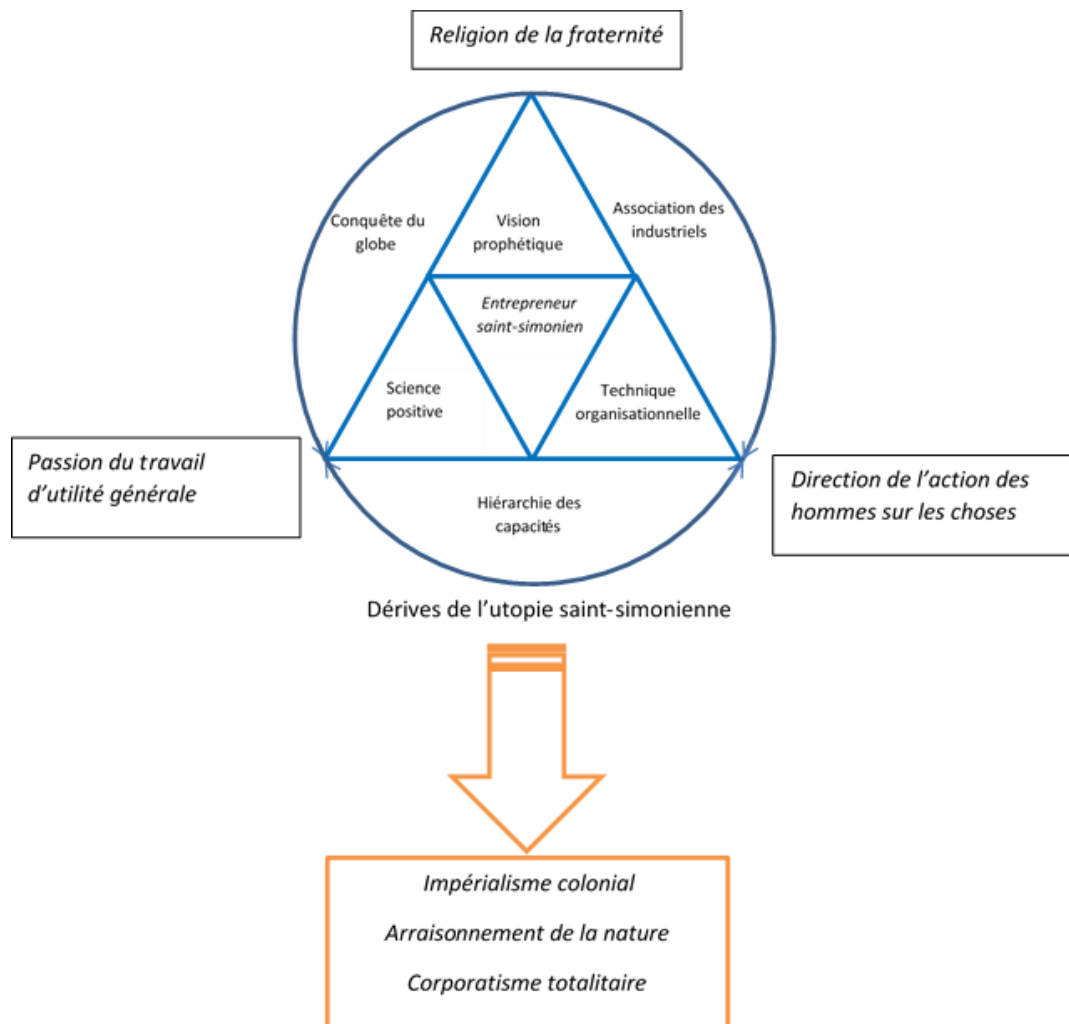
Religion de la fraternité

Conquête du globe

Vision prophétique

Association des industriels

Entrepreneur saint-simonien

Science positive

Technique organisationnelle

Passion du travail d'utilité générale

Hiérarchie des capacités

Direction de l'action des hommes sur les choses

Dérives de l'utopie saint-simonienne

Impérialisme colonial

Arraisonnement de la nature

Corporatisme totalitaire